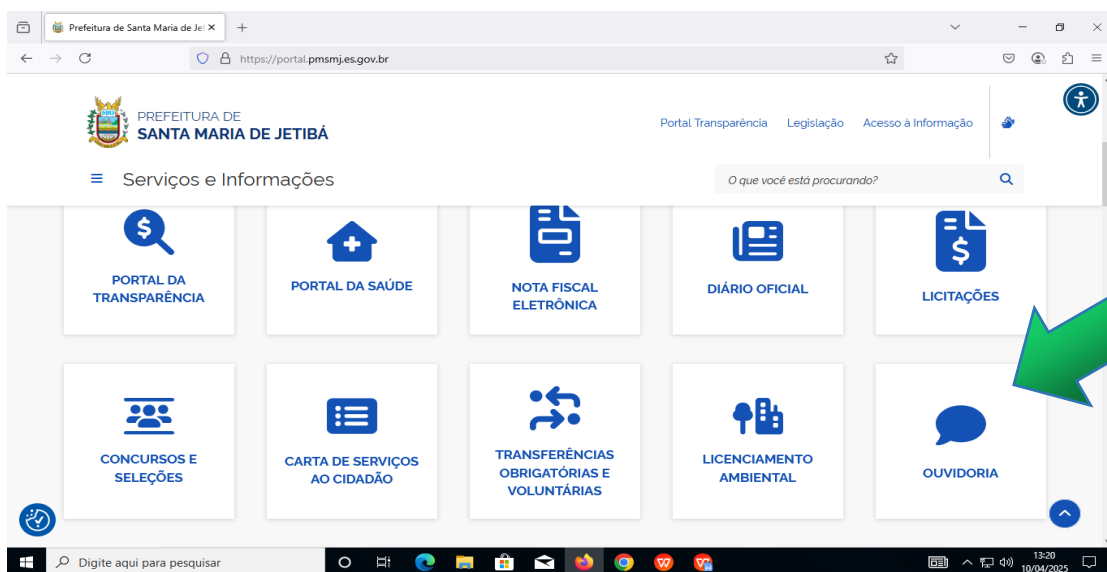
Prefeitura de Santa Maria de Jet ×

https://portal.pmsmj.es.gov.br

PREFEITURA DE
SANTA MARIA DE JETIBÁ

Portal Transparência Legislação Acesso à Informação

≡ Serviços e Informações

O que você está procurando?

PORTAL DA TRANSPARÊNCIA

PORTAL DA SAÚDE

NOTA FISCAL ELETRÔNICA

DIÁRIO OFICIAL

LICITAÇÕES

CONCURSOS E SELEÇÕES

CARTA DE SERVIÇOS AO CIDADÃO

TRANSFERÊNCIAS OBRIGATÓRIAS E VOLUNTÁRIAS

LICENCIAMENTO AMBIENTAL

OUVIDORIA

Digite aqui para pesquisar

13:20
10/04/2025